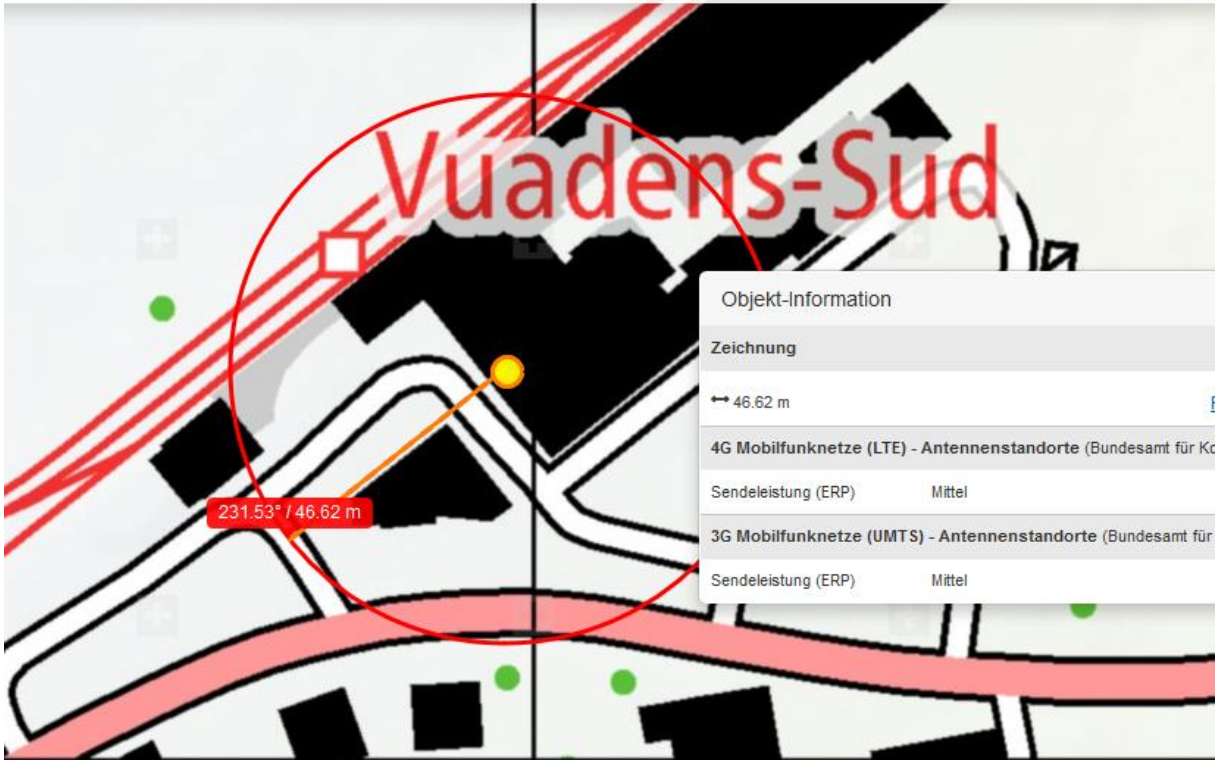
Vuadens-Sud

231.53° / 46.62 m

Objekt-Information

Zeichnung

⟷ 46.62 m

4G Mobilfunknetze (LTE) - Antennenstandorte (Bundesamt für Ko

Sendeleistung (ERP) Mittel

3G Mobilfunknetze (UMTS) - Antennenstandorte (Bundesamt für

Sendeleistung (ERP) Mittel